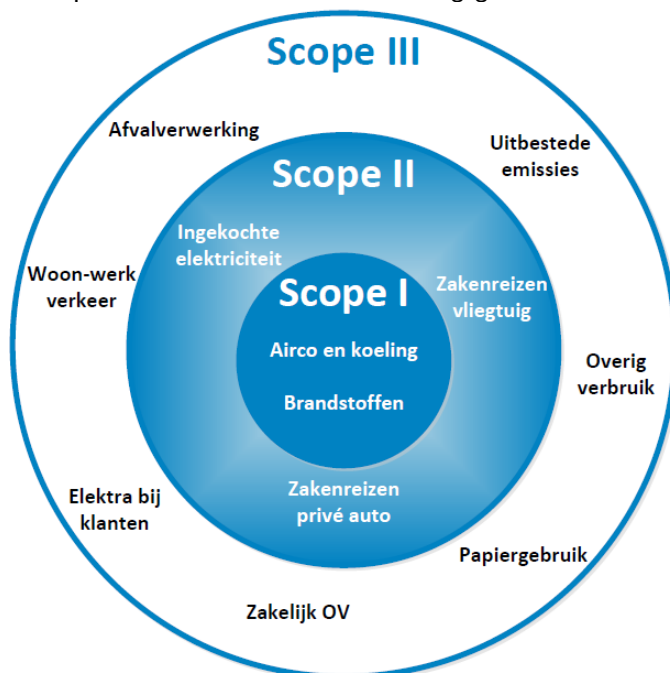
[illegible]

Scope III

Afvalverwerking

Uitbestede emissies

Scope II

Ingekochte elektriciteit

Woon-werk verkeer

Scope I

Zakenreizen vliegtuig

Airco en koeling

Overig verbruik

Brandstoffen

Zakenreizen privé auto

Elektra bij klanten

Papiergebruik

Zakelijk OV